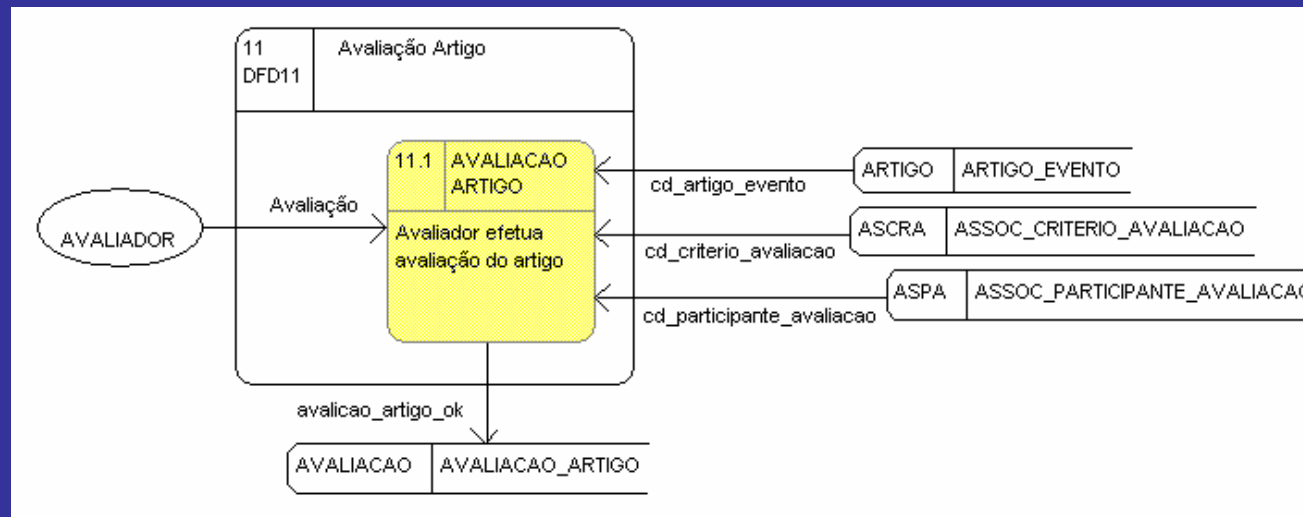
11
DFD11

Avaliação Artigo

11.1

AVALIACAO ARTIGO

Avaliador efetua avaliação do artigo

AVALIADOR

Avaliação

cd_artigo_evento

ARTIGO

ARTIGO_EVENTO

cd_criterio_avaliacao

ASCRA

ASSOC_CRITERIO_AVALIACAO

cd_participante_avaliacao

ASPA

ASSOC_PARTICIPANTE_AVALIACA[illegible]

avalicao_artigo_ok

AVALIACAO

AVALIACAO_ARTIGO